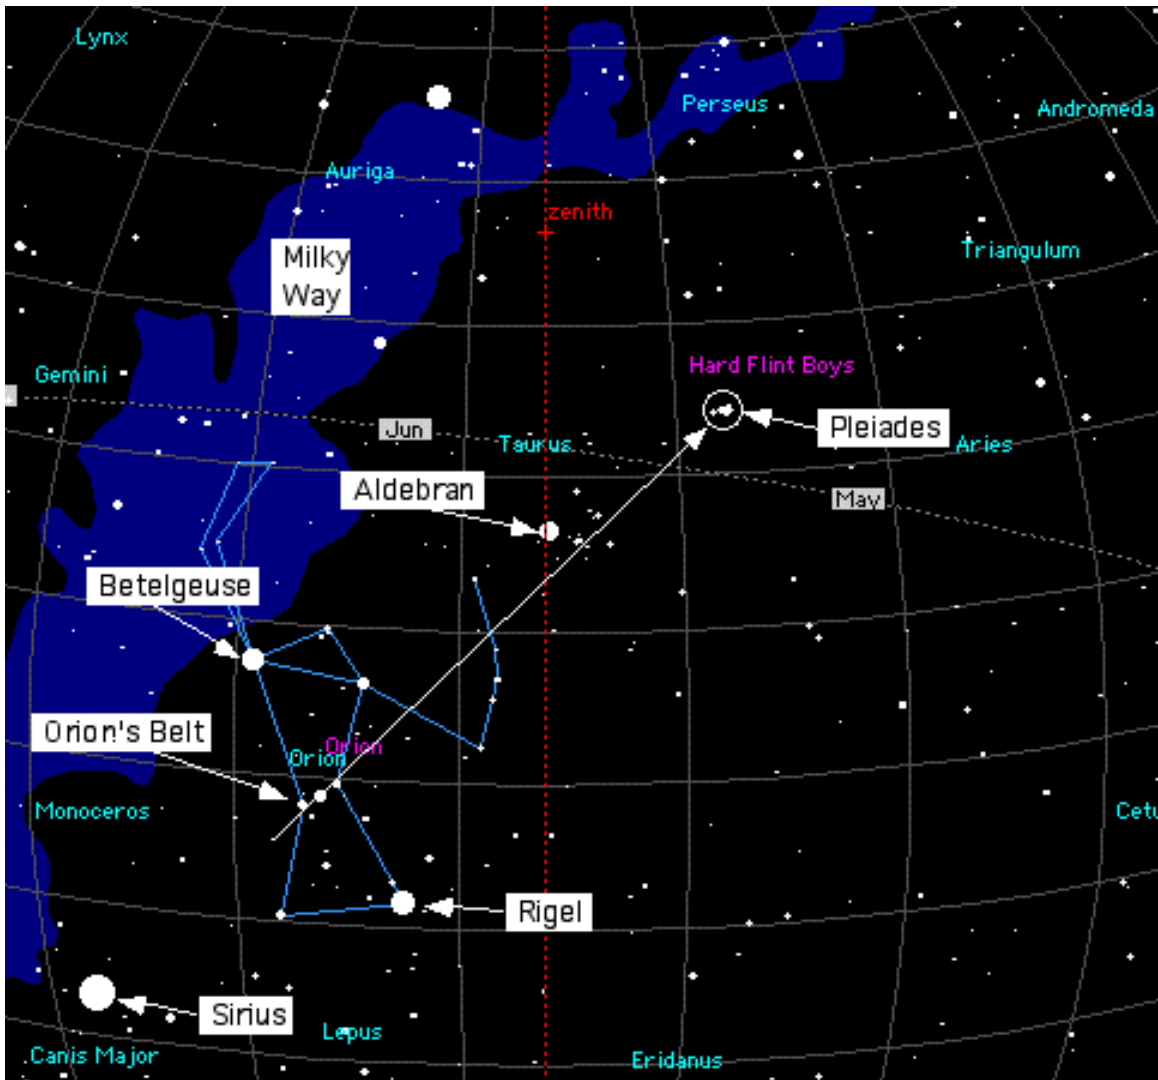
Lynx

Perseus

Andromeda

Auriga

zenith

Triangulum

Milky Way

Gemini

Hard Flint Boys

Jun

Taurus

Pleiades

Aries

May

Aldebran

Betelgeuse

Orion's Belt

Orion

Orion

Monoceros

Cetu

Rigel

Sirius

Lepus

Canis Major

Eridanus